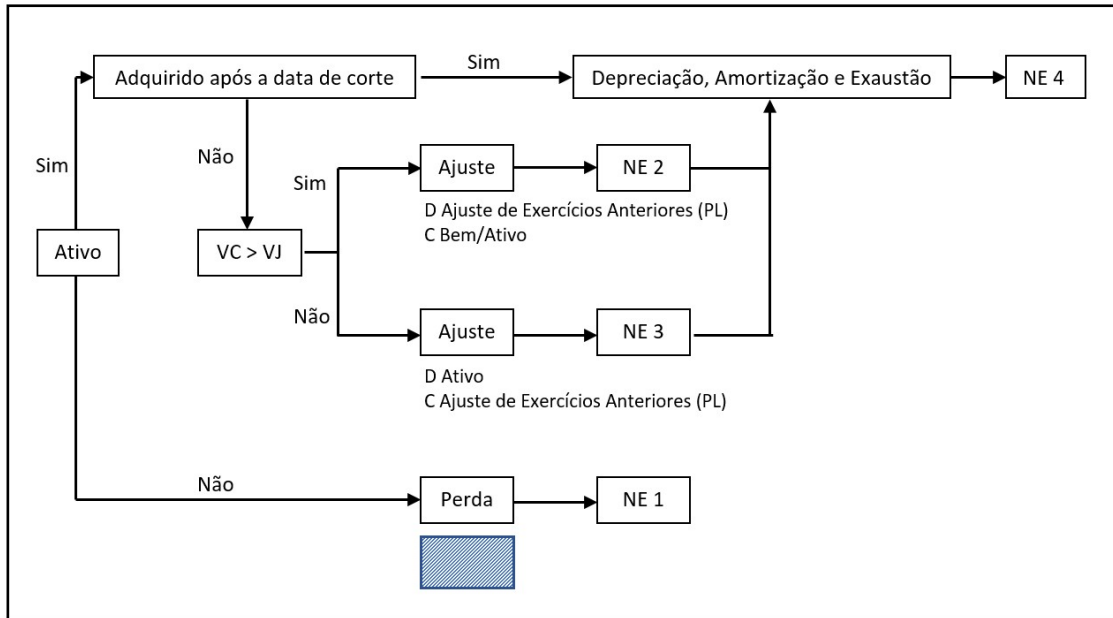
Adquirido após a data de corte

Sim

Depreciação, Amortização e Exaustão

NE 4

Sim

Não

Sim

Ajuste

NE 2

D Ajuste de Exercícios Anteriores (PL)
C Bem/Ativo

Ativo

VC > VJ

Não

Ajuste

NE 3

D Ativo
C Ajuste de Exercícios Anteriores (PL)

Não

Perda

NE 1